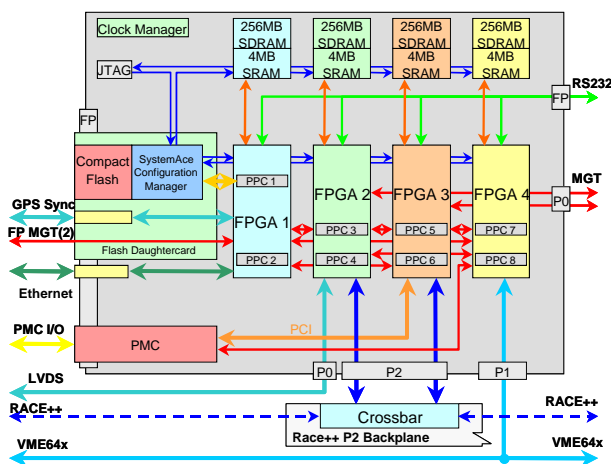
Clock Manager

256MB SDRAM 4MB SRAM

256MB SDRAM 4MB SRAM

256MB SDRAM 4MB SRAM

256MB SDRAM 4MB SRAM

JTAG

RS232

FP

FP

Compact Flash

SystemAce Configuration Manager

GPS Sync

FP MGT(2)

Flash Daughtercard

Ethernet

FPGA 1

PPC 1

PPC 2

FPGA 2

PPC 3

PPC 4

FPGA 3

PPC 5

PPC 6

FPGA 4

PPC 7

PPC 8

MGT

P0

PMC I/O

PMC

PCI

LVDS

P0

P2

P1

RACE++

RACE++

Crossbar

Race++ P2 Backplane

VME64x

VME64x